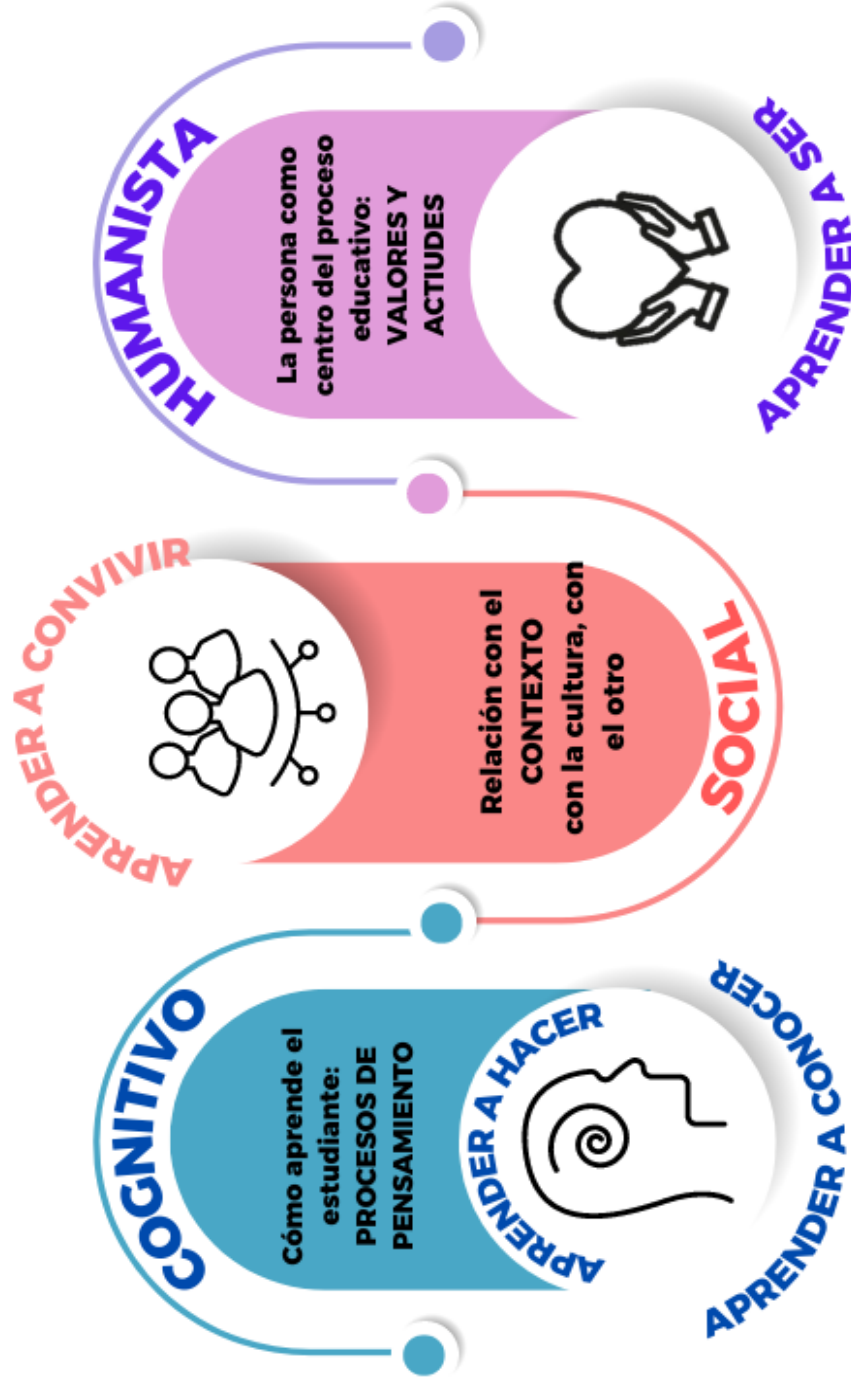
HUMANISTA

La persona como centro del proceso educativo: VALORES Y ACTIUDES

APRENDER A SER

APRENDER A CONVIVIR

Relación con el CONTEXTO con la cultura, con el otro

SOCIAL

COGNITIVO

Cómo aprende el estudiante: PROCESOS DE PENSAMIENTO

APRENDER A HACER

APRENDER A CONOCER